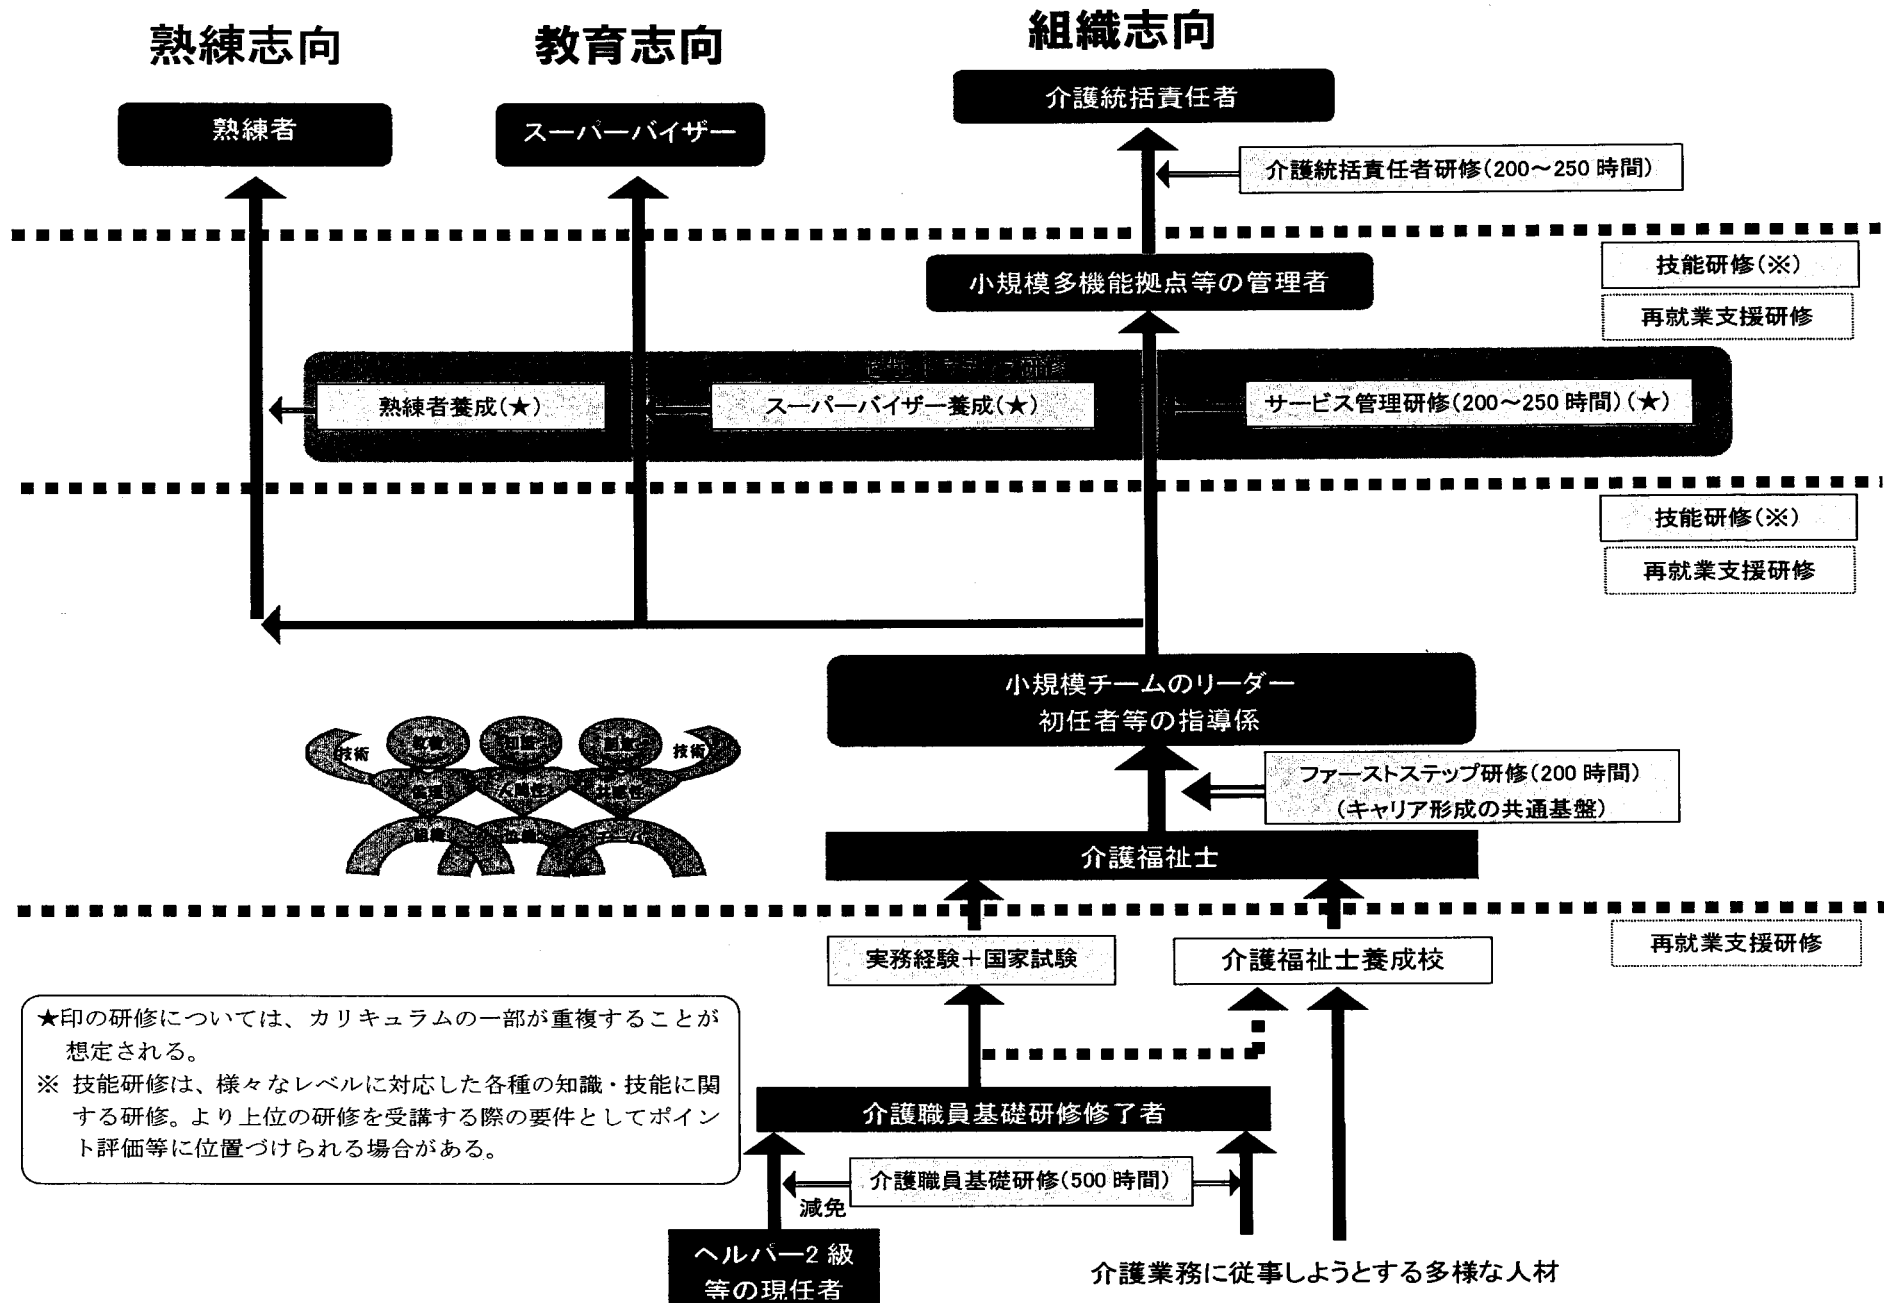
熟練志向

教育志向

組織志向

熟練者

スーパーバイザー

介護統括責任者

介護統括責任者研修(200〜250 時間)

技能研修(※)

再就業支援研修

小規模多機能拠点等の管理者

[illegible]

熟練者養成(★)

スーパーバイザー養成(★)

サービス管理研修(200〜250 時間)(★)

技能研修(※)

再就業支援研修

小規模チームのリーダー
初任者等の指導係

技術 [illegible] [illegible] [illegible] 技術
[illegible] 人間性 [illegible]
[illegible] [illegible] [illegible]

ファーストステップ研修(200 時間)
(キャリア形成の共通基盤)

介護福祉士

実務経験＋国家試験

介護福祉士養成校

再就業支援研修

★印の研修については、カリキュラムの一部が重複することが想定される。
※ 技能研修は、様々なレベルに対応した各種の知識・技能に関する研修。より上位の研修を受講する際の要件としてポイント評価等に位置づけられる場合がある。

介護職員基礎研修修了者

介護職員基礎研修(500 時間)

減免

ヘルパー2 級
等の現任者

介護業務に従事しようとする多様な人材